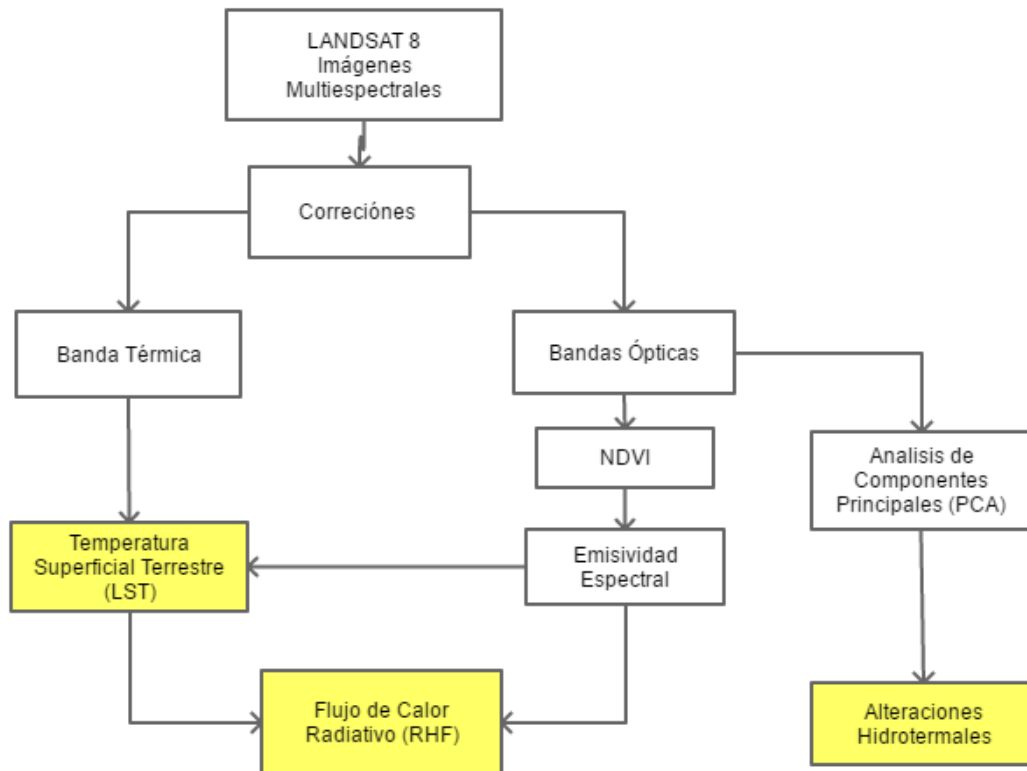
LANDSAT 8
Imágenes
Multiespectrales

Correciónes

Banda Térmica

Bandas Ópticas

NDVI

Analisis de Componentes Principales (PCA)

Temperatura Superficial Terrestre (LST)

Emisividad Espectral

Flujo de Calor Radiativo (RHF)

Alteraciones Hidrotermales